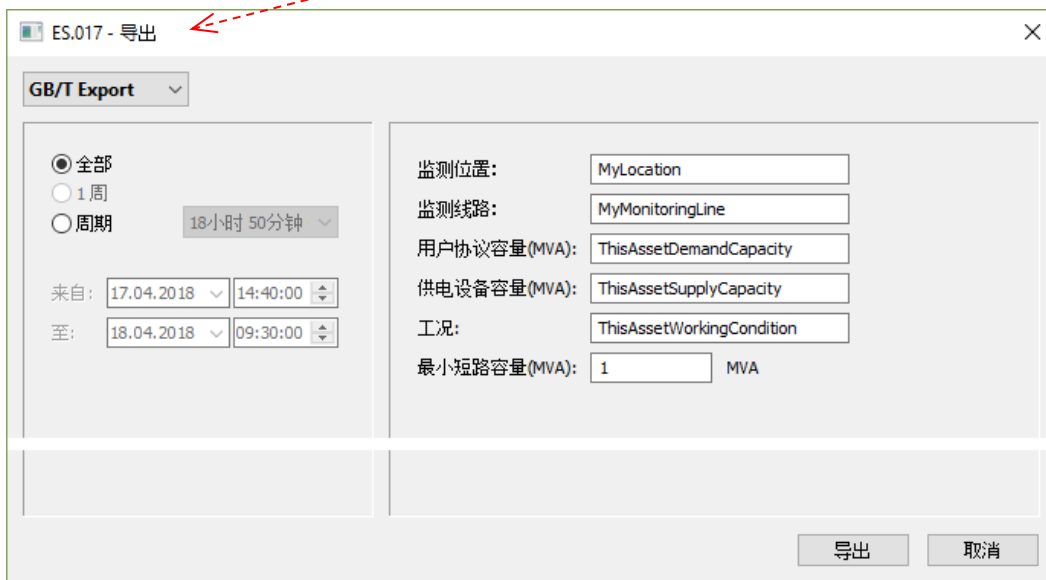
ES.017 - 导出

GB/T Export

全部
1 周
周期 18小时 50分钟

来自: 17.04.2018 14:40:00
至: 18.04.2018 09:30:00

监测位置: MyLocation
监测线路: MyMonitoringLine
用户协议容量(MVA): ThisAssetDemandCapacity
供电设备容量(MVA): ThisAssetSupplyCapacity
工况: ThisAssetWorkingCondition
最小短路容量(MVA): 1 MVA

导出 取消